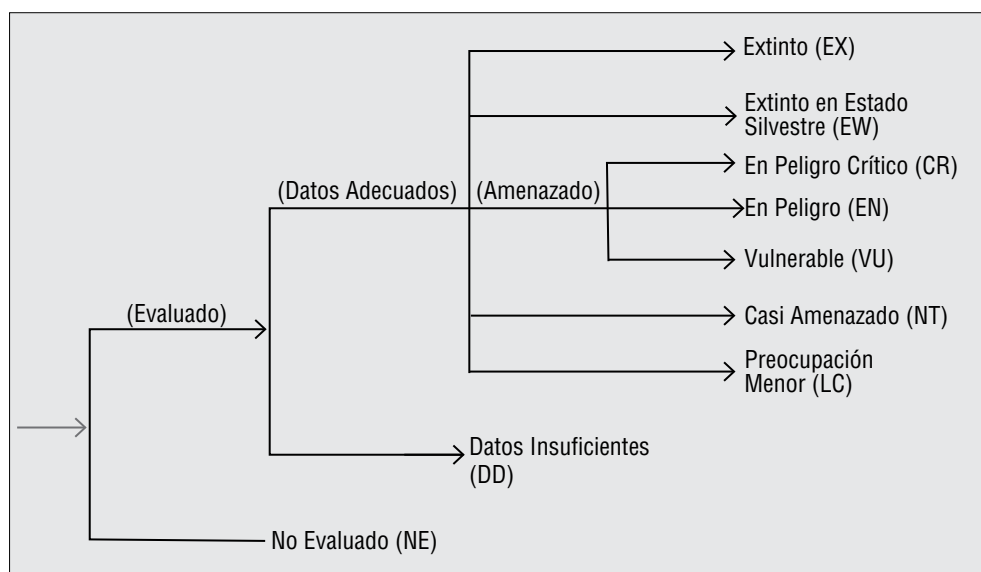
(Evaluado)

(Datos Adecuados)

(Amenazado)

Extinto (EX)

Extinto en Estado Silvestre (EW)

En Peligro Crítico (CR)

En Peligro (EN)

Vulnerable (VU)

Casi Amenazado (NT)

Preocupación Menor (LC)

Datos Insuficientes (DD)

No Evaluado (NE)